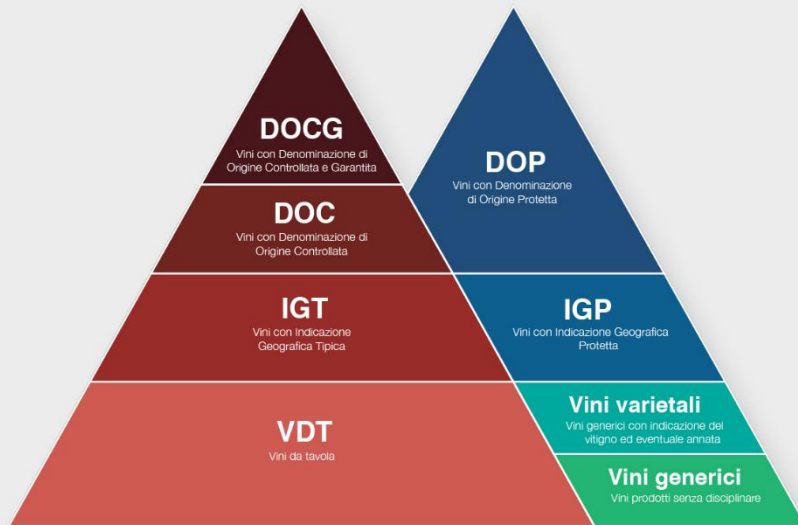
DOCG
Vini con Denominazione di Origine Controllata e Garantita

DOC
Vini con Denominazione di Origine Controllata

IGT
Vini con Indicazione Geografica Tipica

VDT
Vini da tavola

DOP
Vini con Denominazione di Origine Protetta

IGP
Vini con Indicazione Geografica Protetta

Vini varietali
Vini generici con indicazione del vitigno ed eventuale annata

Vini generici
Vini prodotti senza disciplinare